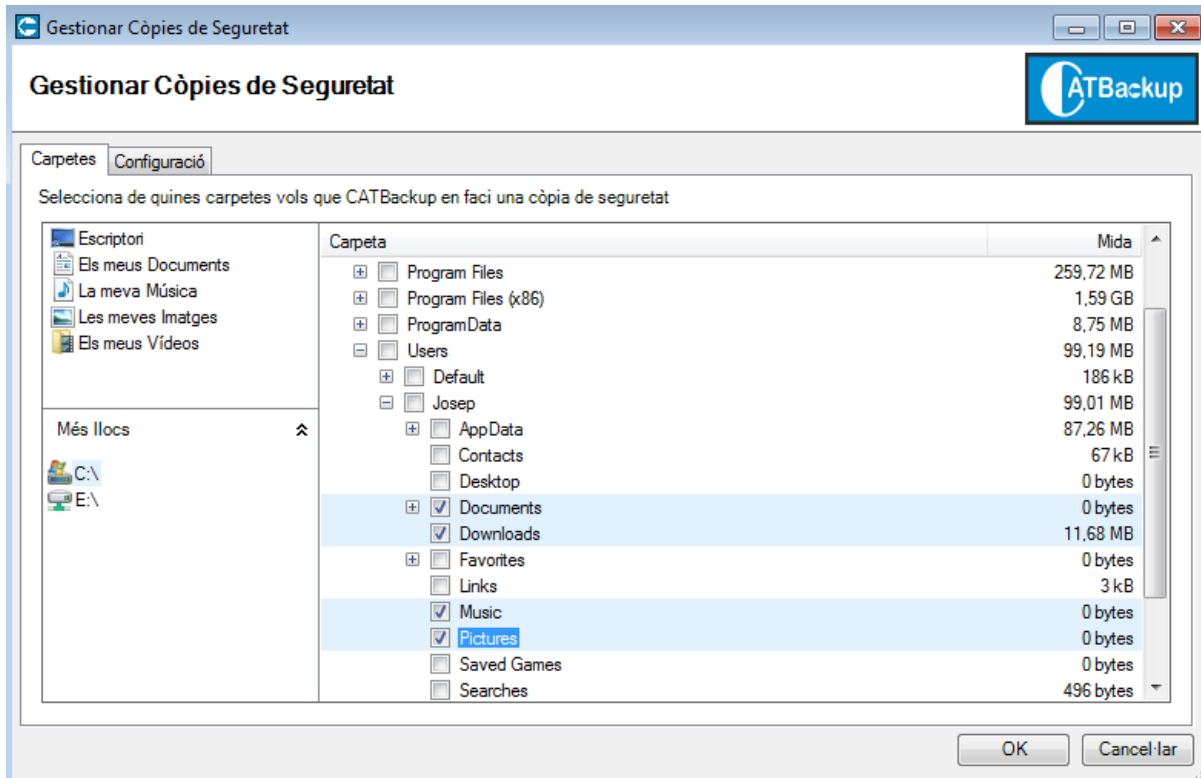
Gestionar Còpies de Seguretat

Gestionar Còpies de Seguretat

CATBackup

Carpetes | Configuració

Selecciona de quines carpetes vols que CATBackup en faci una còpia de seguretat

Escriptori
Els meus Documents
La meva Música
Les meves Imatges
Els meus Vídeos

Més llocs

C:\
E:\

| Carpeta | Mida |
|---|---|
| Program Files | 259,72 MB |
| Program Files (x86) | 1,59 GB |
| ProgramData | 8,75 MB |
| Users | 99,19 MB |
| Default | 186 kB |
| Josep | 99,01 MB |
| AppData | 87,26 MB |
| Contacts | 67 kB |
| Desktop | 0 bytes |
| Documents | 0 bytes |
| Downloads | 11,68 MB |
| Favorites | 0 bytes |
| Links | 3 kB |
| Music | 0 bytes |
| Pictures | 0 bytes |
| Saved Games | 0 bytes |
| Searches | 496 bytes |

OK
Cancel·lar